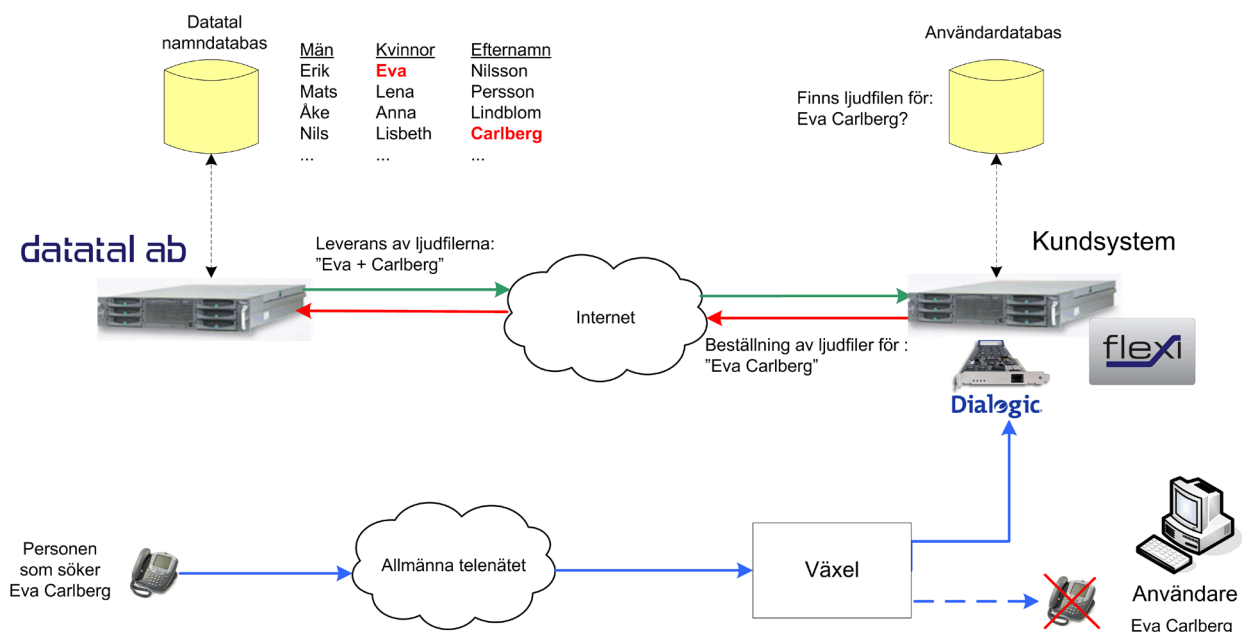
Datatal namndatabas

| Män | Kvinnor | Efternamn |
|---|---|---|
| Erik | Eva | Nilsson |
| Mats | Lena | Persson |
| Åke | Anna | Lindblom |
| Nils | Lisbeth | Carlberg |
| ... | ... | ... |

Användardatabas

Finns ljudfilen för: Eva Carlberg?

datatal ab

Leverans av ljudfilerna: ”Eva + Carlberg”

Internet

Kundsystem

Beställning av ljudfiler för : ”Eva Carlberg”

flexi

Dialogic

Personen som söker Eva Carlberg

Allmänna telenätet

Växel

Användare

Eva Carlberg